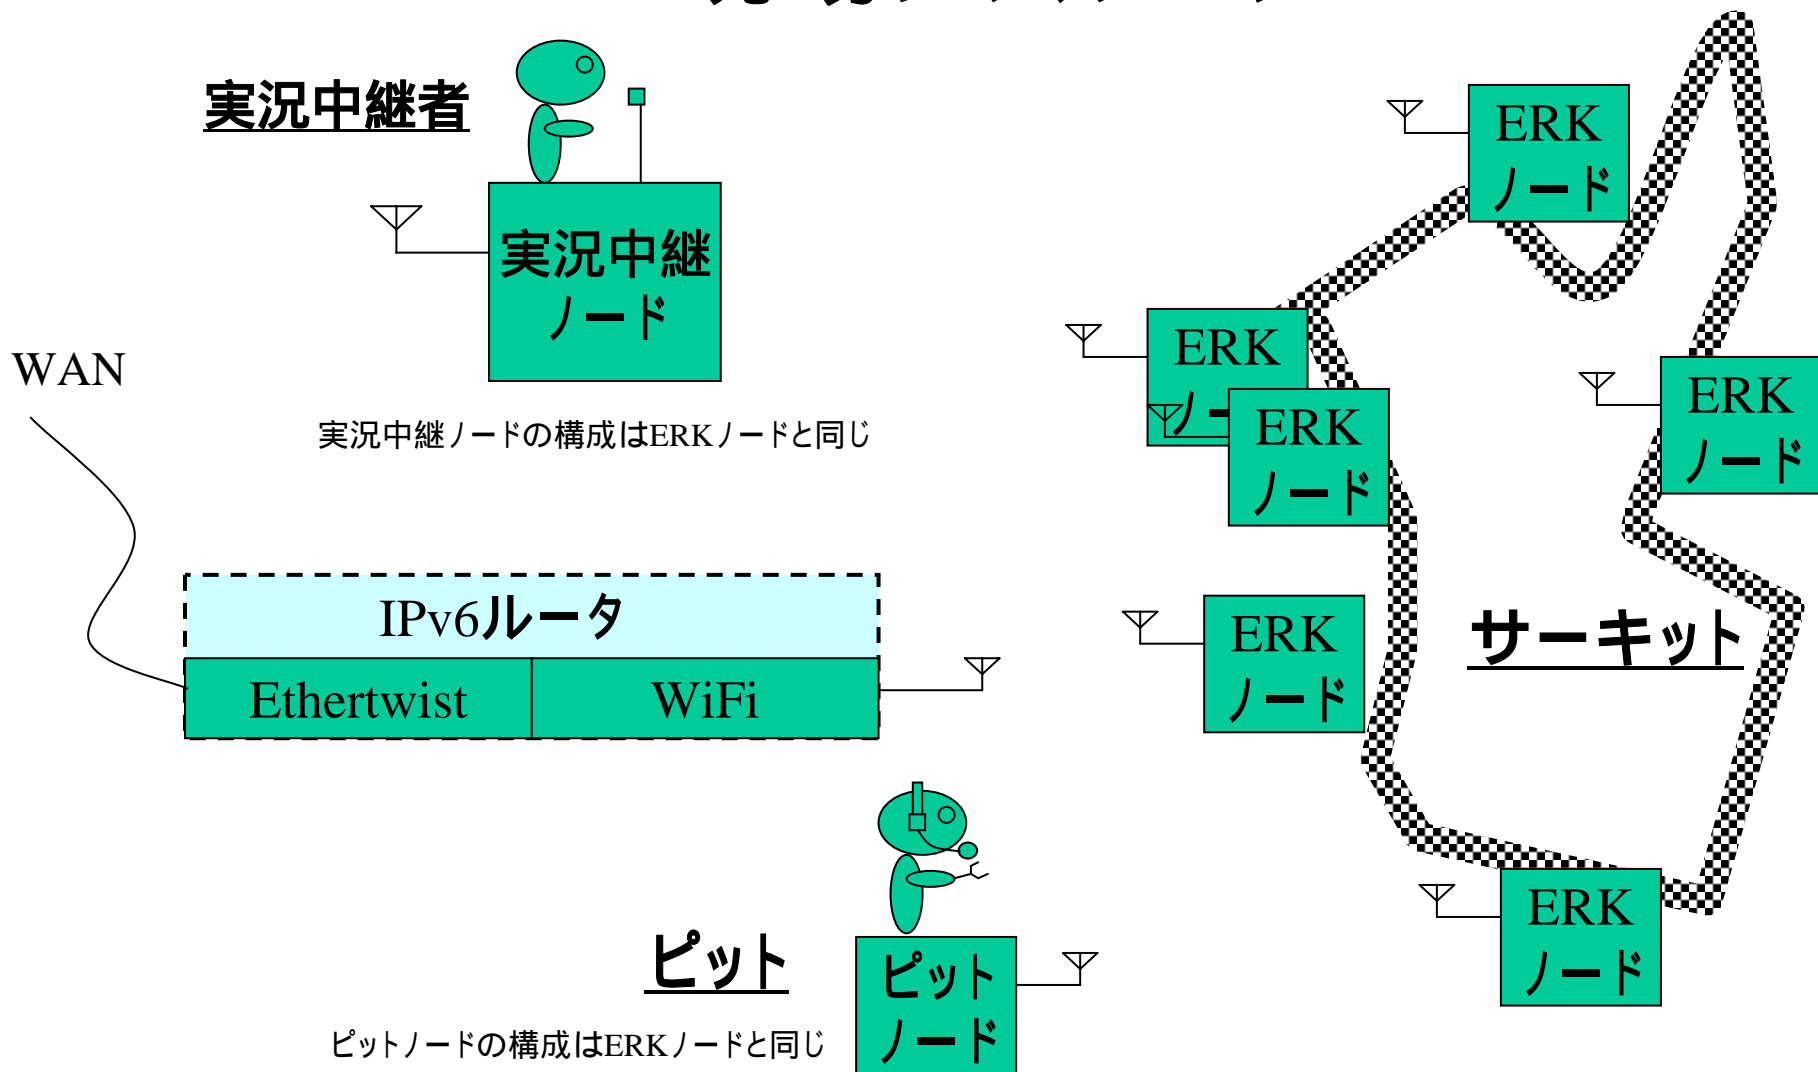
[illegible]

実況中継者

実況中継
ノード

実況中継ノードの構成はERKノードと同じ

WAN

IPv6ルータ

Ethertwist

WiFi

ピット

ピット
ノード

ピットノードの構成はERKノードと同じ

ERK
ノード

ERK
ノード

ERK
ノード

ERK
ノード

ERK
ノード

ERK
ノード

サーキット